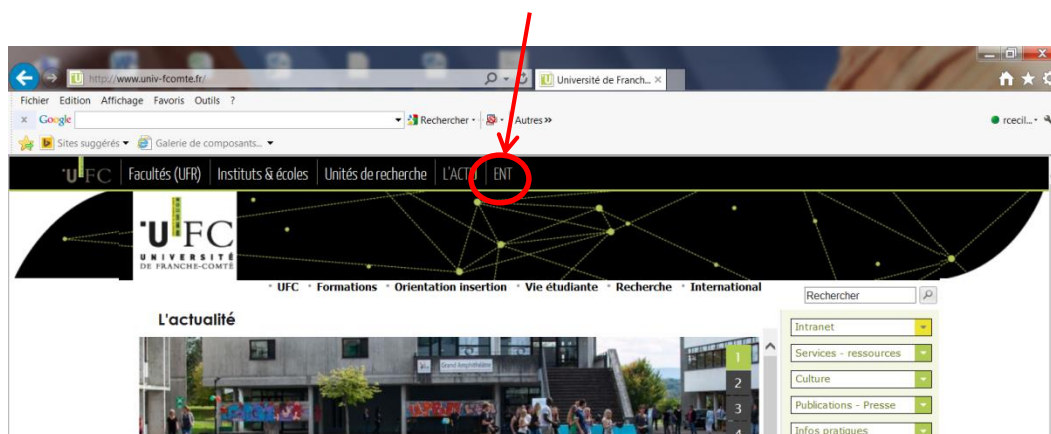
http://www.univ-fcomte.fr/

Université de Franch...

Fichier Edition Affichage Favoris Outils ?

Google

Rechercher

Autres

rcecil...

Sites suggérés

Galerie de composants...

UFC Facultés (UFR) Instituts & écoles Unités de recherche L'ACTU ENT

UFC UNIVERSITÉ DE FRANCHE-COMTÉ

UFC Formations Orientation insertion Vie étudiante Recherche International

Rechercher

L'actualité

Grand Amphithéâtre

1
2
3
4

Intranet
Services - ressources
Culture
Publications - Presse
Infos pratiques